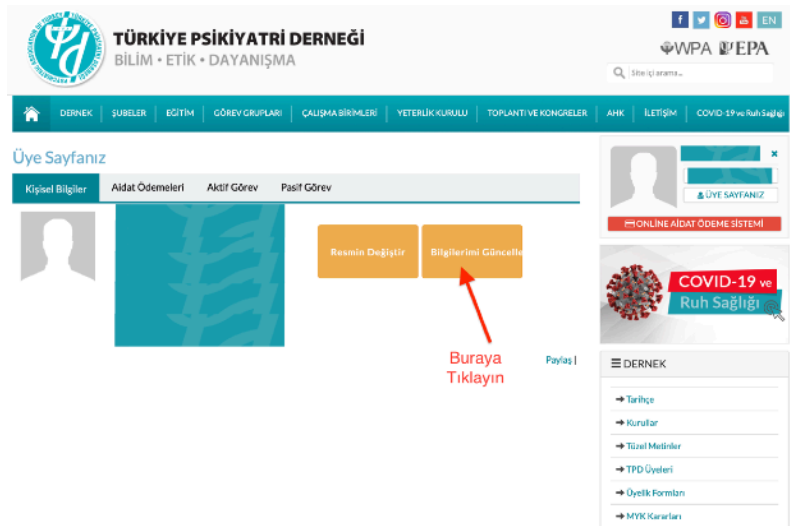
TÜRKİYE PSİKİYATRİ DERNEĞİ
BİLİM • ETİK • DAYANIŞMA

EN

WPA EPA

Site içi arama...

DERNEK | ŞUBELER | EĞİTİM | GÖREV GRUPLARI | ÇALIŞMA BİRİMLERİ | YETERLİK KURULU | TOPLANTI VE KONGRELER | AHK | İLETİŞİM | COVID-19 ve Ruh Sağlığı

Üye Sayfanız

Kişisel Bilgiler | Aidat Ödemeleri | Aktif Görev | Pasif Görev

Resmin Değiştir

Bilgilerimi Güncelle

Buraya Tıklayın

Paylaş |

×

ÜYE SAYFANIZ

ONLINE AIDAT ÖDEME SİSTEMİ

COVID-19 ve Ruh Sağlığı

DERNEK

Tarihçe
Kurullar
Tüzel Metinler
TPD Üyeleri
Üyelik Formları
MYK Kararları